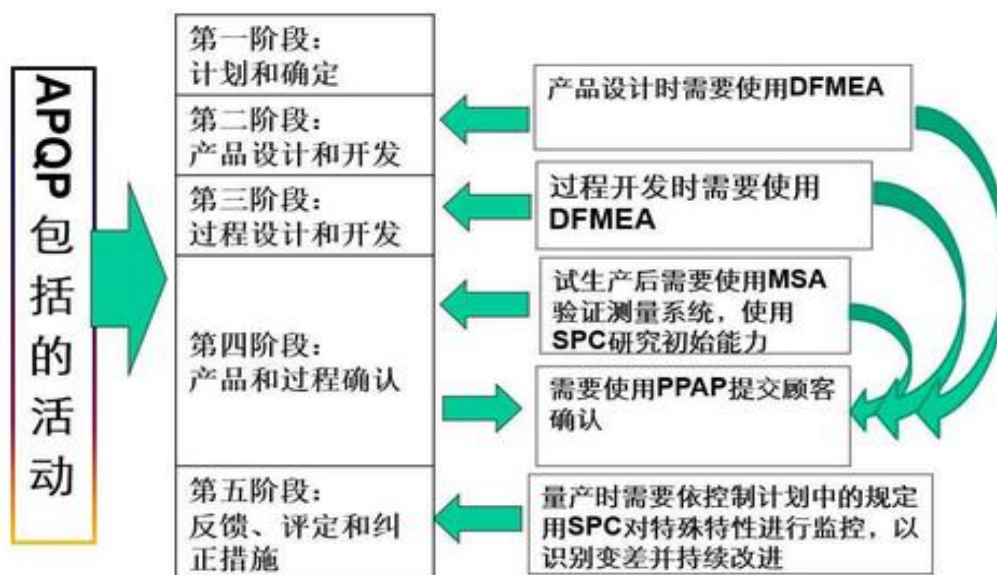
APQP包括的活动

第一阶段：计划和确定

第二阶段：产品设计和开发

第三阶段：过程设计和开发

第四阶段：产品和过程确认

第五阶段：反馈、评定和纠正措施

产品设计时需要使用DFMEA

过程开发时需要使用DFMEA

试生产后需要使用MSA验证测量系统，使用SPC研究初始能力

需要使用PPAP提交顾客确认

量产时需要依控制计划中的规定用SPC对特殊特性进行监控，以识别变差并持续改进